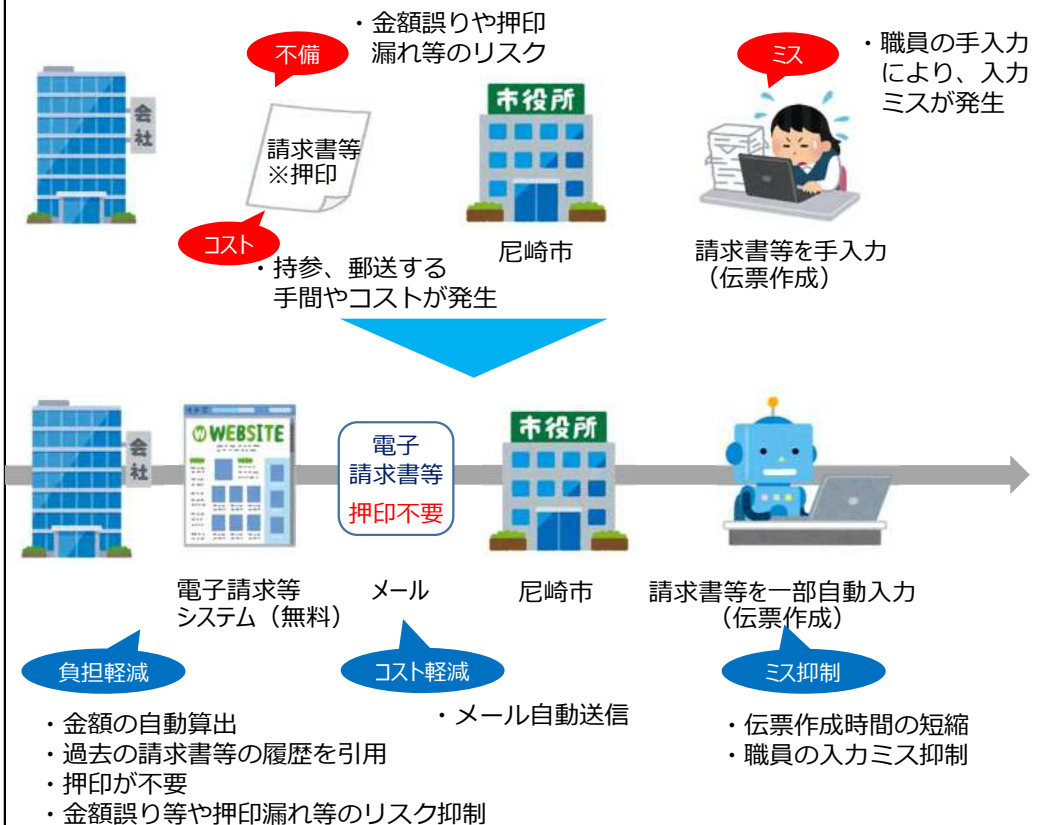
会社

不備

・金額誤りや押印漏れ等のリスク

請求書等
※押印

コスト

・持参、郵送する手間やコストが発生

市役所

尼崎市

ミス

・職員の手入力により、入力ミスが発生

請求書等を手入力
（伝票作成）

会社

WEBSITE

電子請求等システム（無料）

電子
請求書等
押印不要

メール

市役所

尼崎市

請求書等を一部自動入力
（伝票作成）

負担軽減

・金額の自動算出
・過去の請求書等の履歴を引用
・押印が不要
・金額誤り等や押印漏れ等のリスク抑制

コスト軽減

・メール自動送信

ミス抑制

・伝票作成時間の短縮
・職員の入力ミス抑制